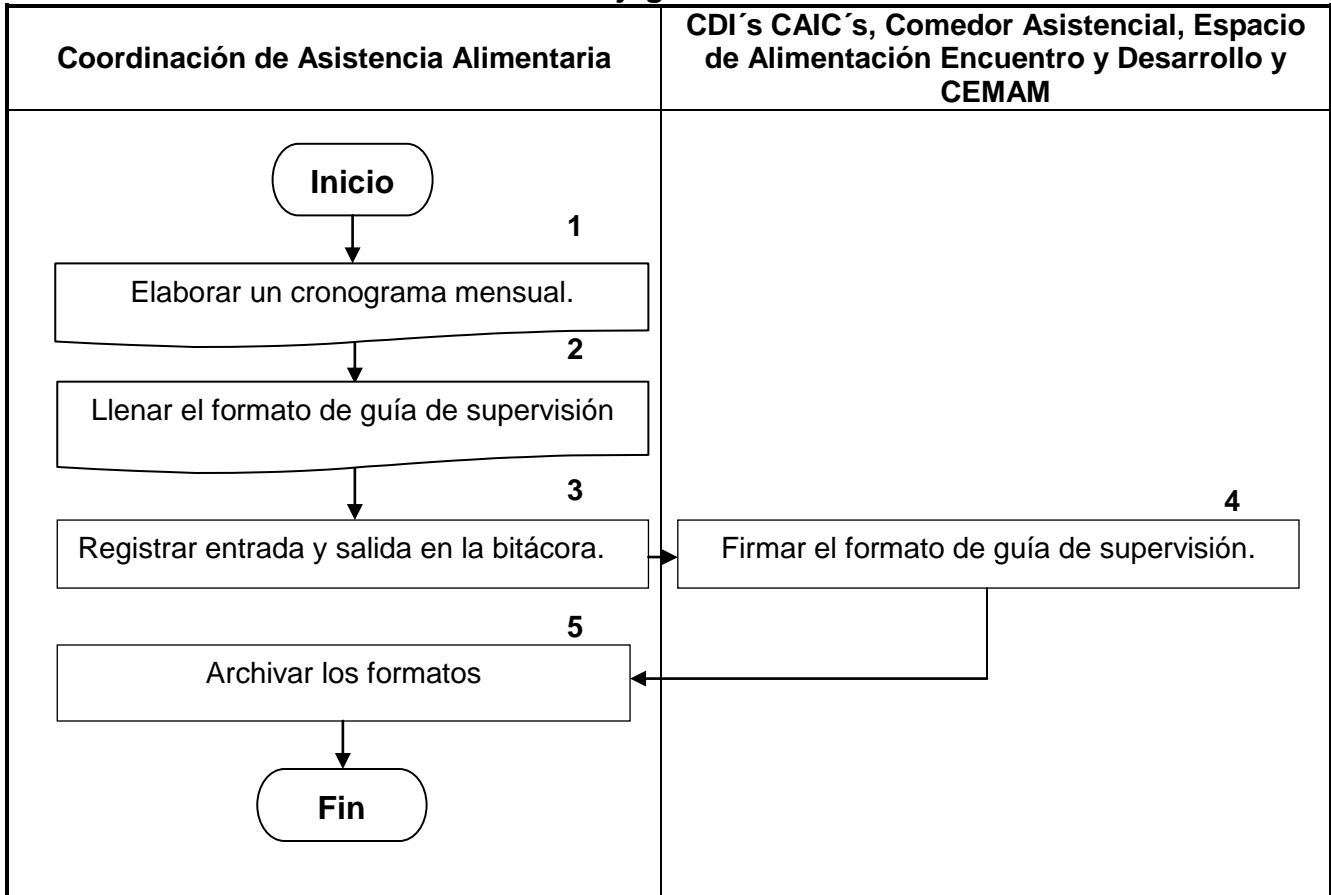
| Coordinación de Asistencia Alimentaria | CDI´s CAIC´s, Comedor Asistencial, Espacio de Alimentación Encuentro y Desarrollo y CEMAM |
|---|---|

Inicio

1
Elaborar un cronograma mensual.

2
Llenar el formato de guía de supervisión

3
Registrar entrada y salida en la bitácora.

4
Firmar el formato de guía de supervisión.

5
Archivar los formatos

Fin